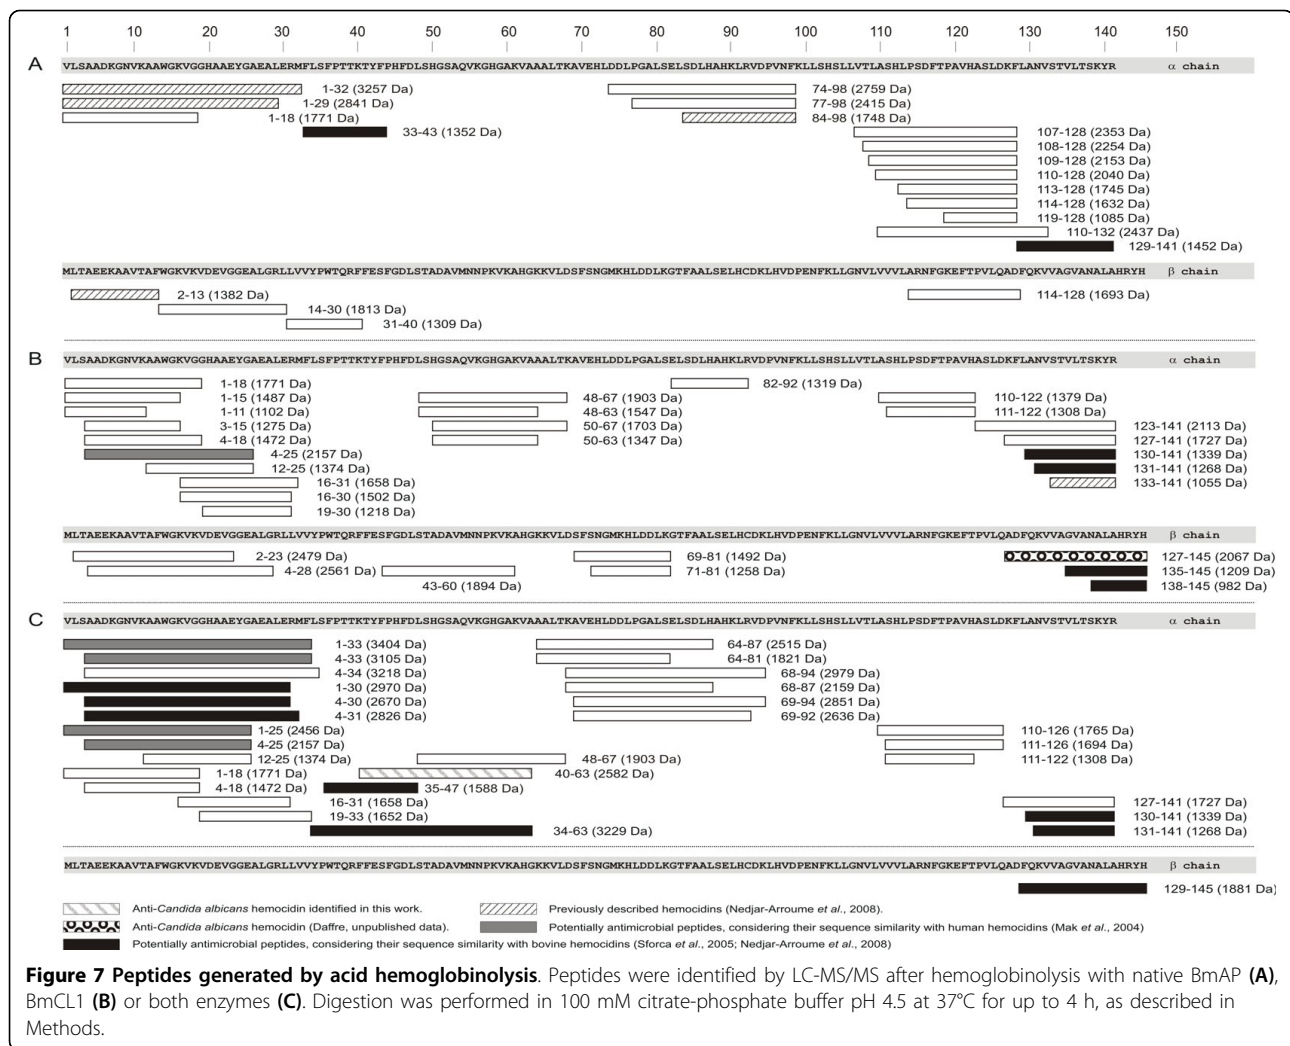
1 10 20 30 40 50 60 70 80 90 100 110 120 130 140 150

A

VLSAADKGNVKAAWGKVGGHAAEYGAEALERMFLSFPTTKTYFPHFDLSHGSAQVKGHGAKVAAALTKAVEHLDDLPGALSELSDLHAHKLRVDPVNFKLLSHSLLVTLASHLPSDFTPAVHASLDKFLANVSTVLTSKYR α chain

1-32 (3257 Da)
1-29 (2841 Da)
1-18 (1771 Da)
33-43 (1352 Da)
74-98 (2759 Da)
77-98 (2415 Da)
84-98 (1748 Da)
107-128 (2353 Da)
108-128 (2254 Da)
109-128 (2153 Da)
110-128 (2040 Da)
113-128 (1745 Da)
114-128 (1632 Da)
119-128 (1085 Da)
110-132 (2437 Da)
129-141 (1452 Da)

MLTAEEKAAVTAFWGKVKVDEVGGEALGRLLVVYPWTQRFFESFGDLSTADAVMNNPKVKAHGKKVLDSFSNGMKHLDDLKGTFAALSELHCDKLHVDPENFKLLGNVLVVVLARNFGKEFTPVLQADFQKVVAGVANALAHRYH β chain

2-13 (1382 Da)
14-30 (1813 Da)
31-40 (1309 Da)
114-128 (1693 Da)

B

VLSAADKGNVKAAWGKVGGHAAEYGAEALERMFLSFPTTKTYFPHFDLSHGSAQVKGHGAKVAAALTKAVEHLDDLPGALSELSDLHAHKLRVDPVNFKLLSHSLLVTLASHLPSDFTPAVHASLDKFLANVSTVLTSKYR α chain

1-18 (1771 Da)
1-15 (1487 Da)
1-11 (1102 Da)
3-15 (1275 Da)
4-18 (1472 Da)
4-25 (2157 Da)
12-25 (1374 Da)
16-31 (1658 Da)
16-30 (1502 Da)
19-30 (1218 Da)
48-67 (1903 Da)
48-63 (1547 Da)
50-67 (1703 Da)
50-63 (1347 Da)
82-92 (1319 Da)
110-122 (1379 Da)
111-122 (1308 Da)
123-141 (2113 Da)
127-141 (1727 Da)
130-141 (1339 Da)
131-141 (1268 Da)
133-141 (1055 Da)

MLTAEEKAAVTAFWGKVKVDEVGGEALGRLLVVYPWTQRFFESFGDLSTADAVMNNPKVKAHGKKVLDSFSNGMKHLDDLKGTFAALSELHCDKLHVDPENFKLLGNVLVVVLARNFGKEFTPVLQADFQKVVAGVANALAHRYH β chain

2-23 (2479 Da)
4-28 (2561 Da)
43-60 (1894 Da)
69-81 (1492 Da)
71-81 (1258 Da)
127-145 (2067 Da)
135-145 (1209 Da)
138-145 (982 Da)

C

VLSAADKGNVKAAWGKVGGHAAEYGAEALERMFLSFPTTKTYFPHFDLSHGSAQVKGHGAKVAAALTKAVEHLDDLPGALSELSDLHAHKLRVDPVNFKLLSHSLLVTLASHLPSDFTPAVHASLDKFLANVSTVLTSKYR α chain

1-33 (3404 Da)
4-33 (3105 Da)
4-34 (3218 Da)
1-30 (2970 Da)
4-30 (2670 Da)
4-31 (2826 Da)
1-25 (2456 Da)
4-25 (2157 Da)
12-25 (1374 Da)
1-18 (1771 Da)
4-18 (1472 Da)
16-31 (1658 Da)
19-33 (1652 Da)
64-87 (2515 Da)
64-81 (1821 Da)
68-94 (2979 Da)
68-87 (2159 Da)
69-94 (2851 Da)
69-92 (2636 Da)
48-67 (1903 Da)
40-63 (2582 Da)
35-47 (1588 Da)
34-63 (3229 Da)
110-126 (1765 Da)
111-126 (1694 Da)
111-122 (1308 Da)
127-141 (1727 Da)
130-141 (1339 Da)
131-141 (1268 Da)

MLTAEEKAAVTAFWGKVKVDEVGGEALGRLLVVYPWTQRFFESFGDLSTADAVMNNPKVKAHGKKVLDSFSNGMKHLDDLKGTFAALSELHCDKLHVDPENFKLLGNVLVVVLARNFGKEFTPVLQADFQKVVAGVANALAHRYH β chain

129-145 (1881 Da)

Anti-Candida albicans hemocidin identified in this work.
Previously described hemocidins (Nedjar-Arroume et al., 2008).
Anti-Candida albicans hemocidin (Daffre, unpublished data).
Potentially antimicrobial peptides, considering their sequence similarity with human hemocidins (Mak et al., 2004)
Potentially antimicrobial peptides, considering their sequence similarity with bovine hemocidins (Sforca et al., 2005; Nedjar-Arroume et al., 2008)

**Figure 7 Peptides generated by acid hemoglobinolysis**. Peptides were identified by LC-MS/MS after hemoglobinolysis with native BmAP **(A)**, BmCL1 **(B)** or both enzymes **(C)**. Digestion was performed in 100 mM citrate-phosphate buffer pH 4.5 at 37°C for up to 4 h, as described in Methods.